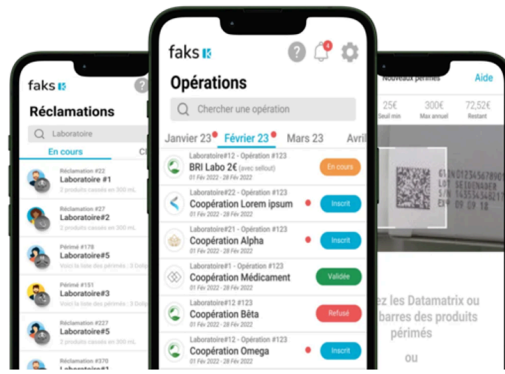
faks

Réclamations

Laboratoire

En cours

Réclamation #123
Laboratoire #1
2 produits cassés en 300 mL

Réclamation #036
Laboratoire#2
2 produits cassés en 300 mL

Périmé #178
Laboratoire#5
Voir la liste des périmés

Périmé #151
Laboratoire#3
Voir la liste des périmés

Réclamation #037
Laboratoire#4
2 produits cassés en 300 mL

Réclamation #376
Laboratoire#3
2 produits cassés en 300 mL

faks

4

Opérations

Chercher une opération

Janvier 23 Février 23 Mars 23 Avril

Laboratoire#12 - Opération #123
BRI Labo 2€ (avec sellout)
01 Fév 2022 - 28 Fév 2022
En cours

Laboratoire#22 - Opération #123
Coopération Lorem ipsum
01 Fév 2022 - 28 Fév 2022
Inscrit

Laboratoire#12 - Opération #123
Coopération Alpha
01 Fév 2022 - 28 Fév 2022
Inscrit

Laboratoire#1 - Opération #123
Coopération Médicament
01 Fév 2022 - 28 Fév 2022
Validée

Laboratoire#12 #123
Coopération Bêta
01 Fév 2022 - 28 Fév 2022
Refusé

Laboratoire#12 #123
Coopération Omega
01 Fév 2022 - 28 Fév 2022
Inscrit

Nouveaux périmés

Aide

25€
Seuil min

300€
Max annuel

72,52€
Restant

ez les Datamatrix ou barres des produits périmés

ou